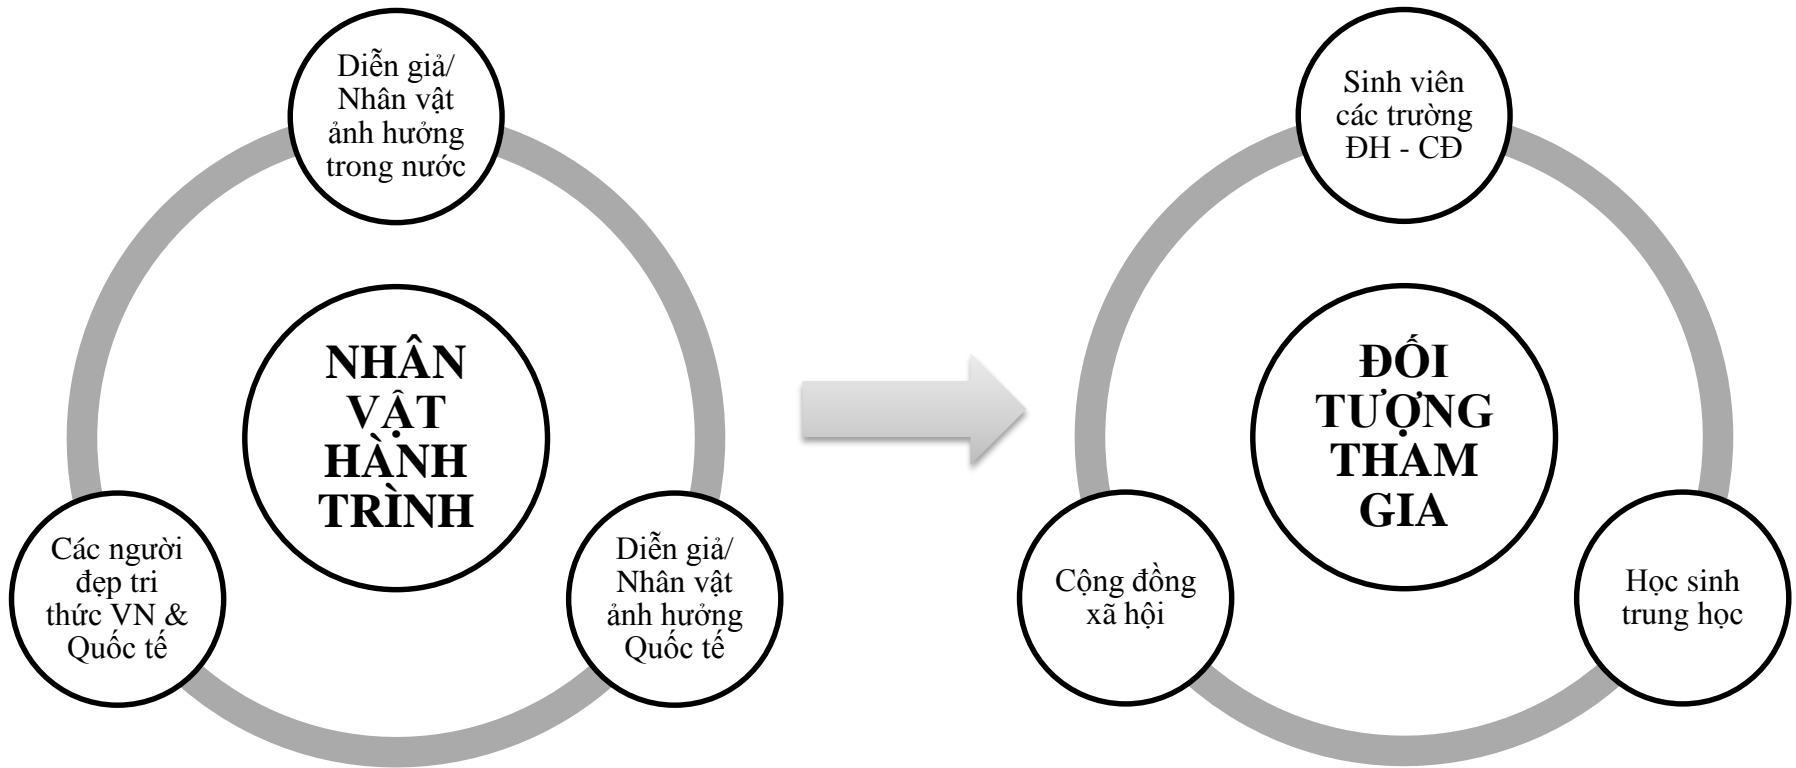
Diễn giả/ Nhân vật ảnh hưởng trong nước

NHÂN VẬT HÀNH TRÌNH

Các người đẹp tri thức VN & Quốc tế

Diễn giả/ Nhân vật ảnh hưởng Quốc tế

Sinh viên các trường ĐH - CĐ

ĐỐI TƯỢNG THAM GIA

Cộng đồng xã hội

Học sinh trung học